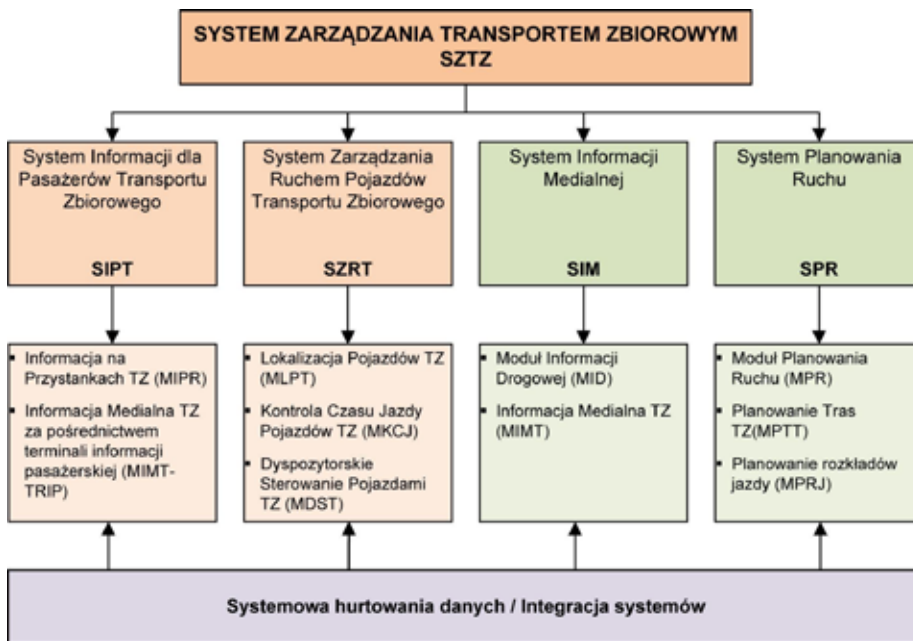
SYSTEM ZARZĄDZANIA TRANSPORTEM ZBIOROWYM SZTZ

System Informacji dla Pasażerów Transportu Zbiorowego

SIPT

System Zarządzania Ruchem Pojazdów Transportu Zbiorowego

SZRT

System Informacji Medialnej

SIM

System Planowania Ruchu

SPR

- Informacja na Przystankach TZ (MIPR)
- Informacja Medialna TZ za pośrednictwem terminali informacji pasażerskiej (MIMT-TRIP)

- Lokalizacja Pojazdów TZ (MLPT)
- Kontrola Czasu Jazdy Pojazdów TZ (MKCJ)
- Dyspozytorskie Sterowanie Pojazdami TZ (MDST)

- Moduł Informacji Drogowej (MID)
- Informacja Medialna TZ (MIMT)

- Moduł Planowania Ruchu (MPR)
- Planowanie Tras TZ(MPTT)
- Planowanie rozkładów jazdy (MPRJ)

Systemowa hurtowania danych / Integracja systemów